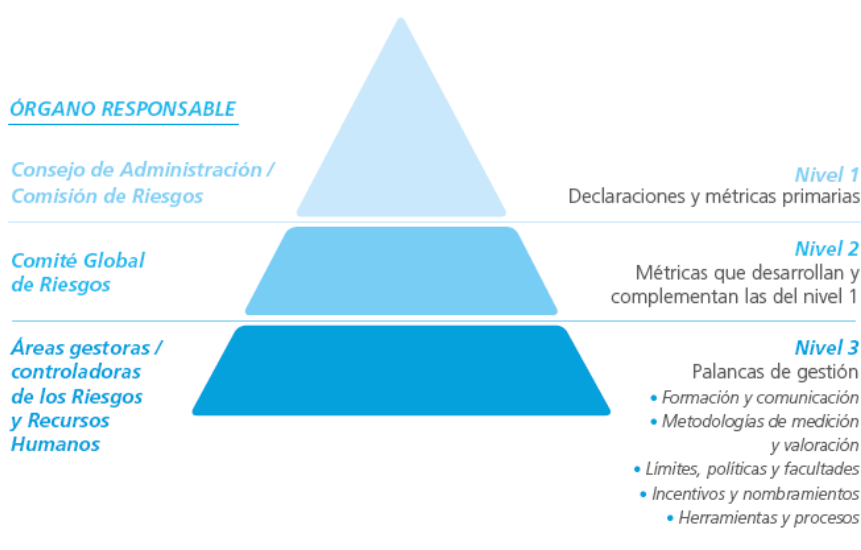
ÓRGANO RESPONSABLE

Consejo de Administración / Comisión de Riesgos

Nivel 1
Declaraciones y métricas primarias

Comité Global de Riesgos

Nivel 2
Métricas que desarrollan y complementan las del nivel 1

Áreas gestoras / controladoras de los Riesgos y Recursos Humanos

Nivel 3
Palancas de gestión
• Formación y comunicación
• Metodologías de medición y valoración
• Límites, políticas y facultades
• Incentivos y nombramientos
• Herramientas y procesos